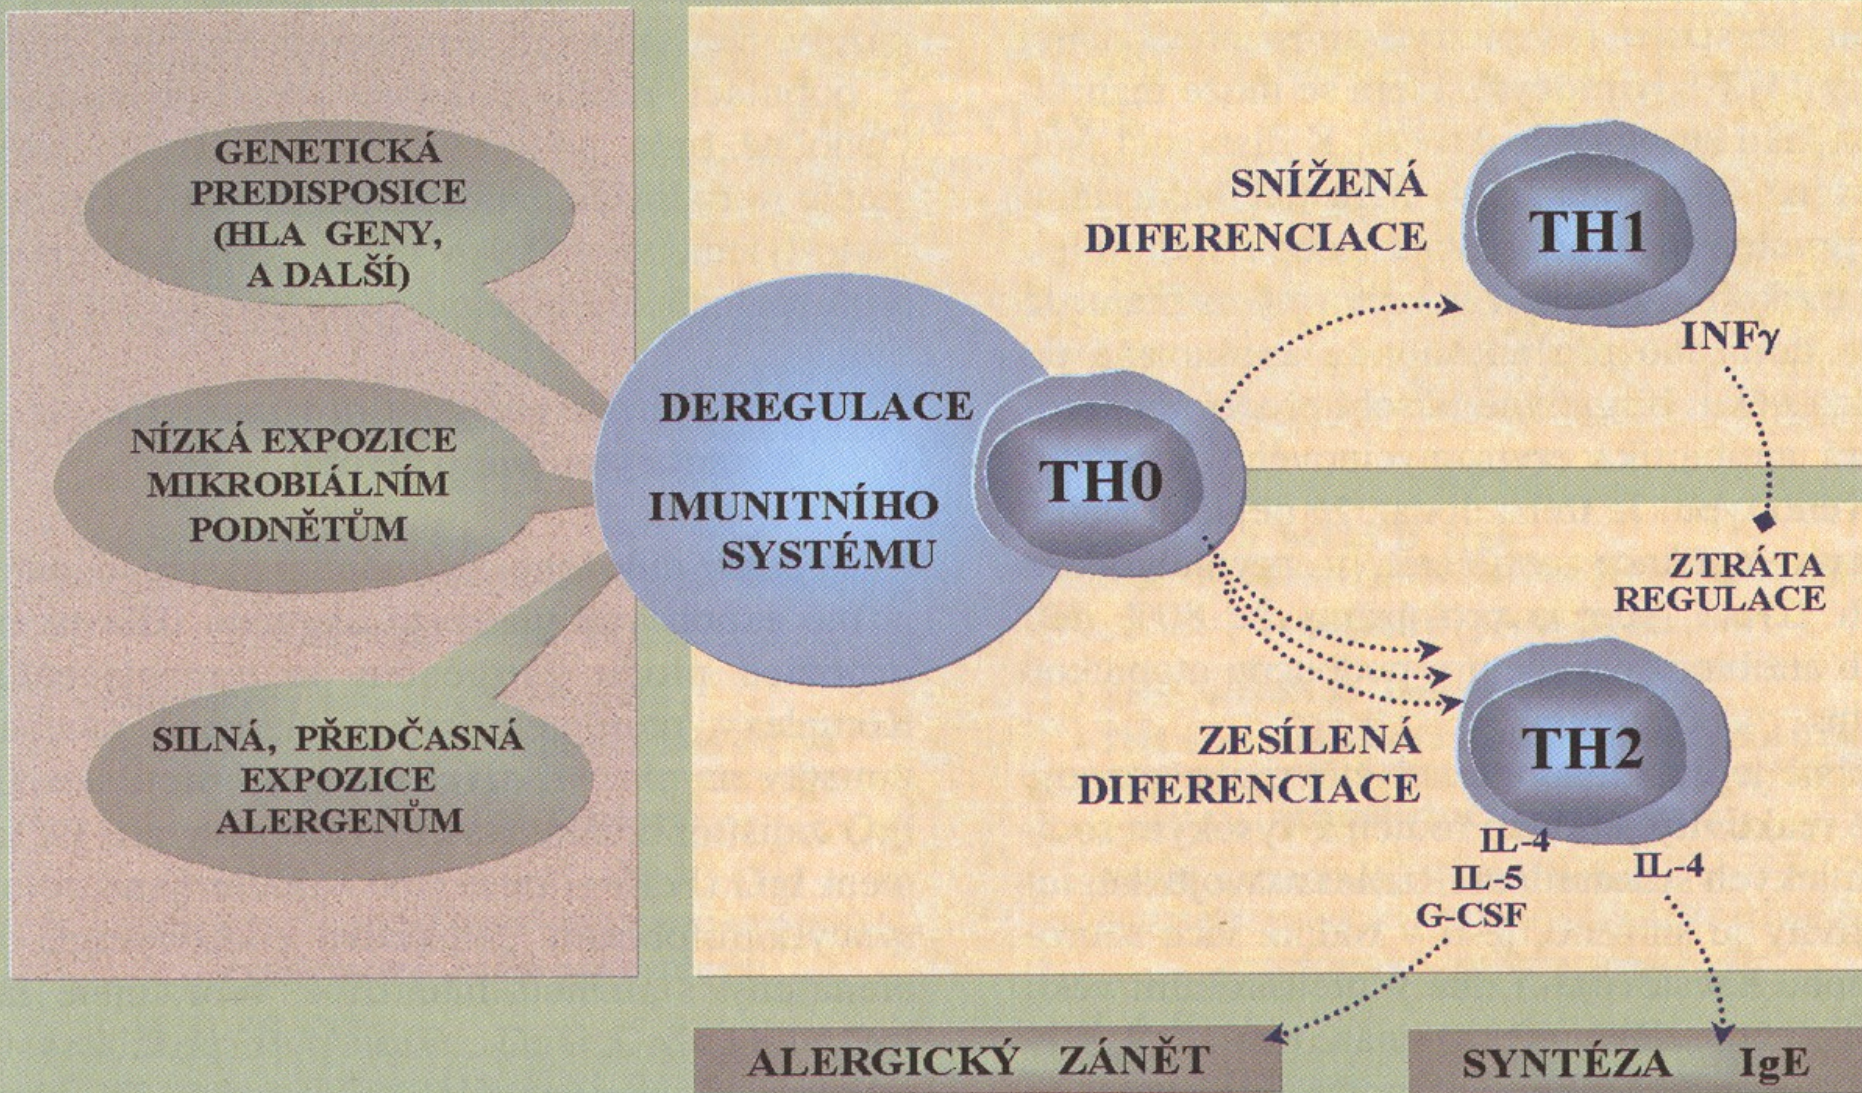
GENETICKÁ PREDISPOSICE (HLA GENY, A DALŠÍ)

NÍZKÁ EXPOZICE MIKROBIÁLNÍM PODNĚTŮM

SILNÁ, PŘEDČASNÁ EXPOZICE ALERGENŮM

DEREGULACE

IMUNITNÍHO SYSTÉMU

TH0

SNÍŽENÁ DIFERENCIACE

TH1

INFγ

ZTRÁTA REGULACE

ZESÍLENÁ DIFERENCIACE

TH2

IL-4
IL-5
G-CSF

IL-4

ALERGICKÝ ZÁNĚT

SYNTÉZA IgE